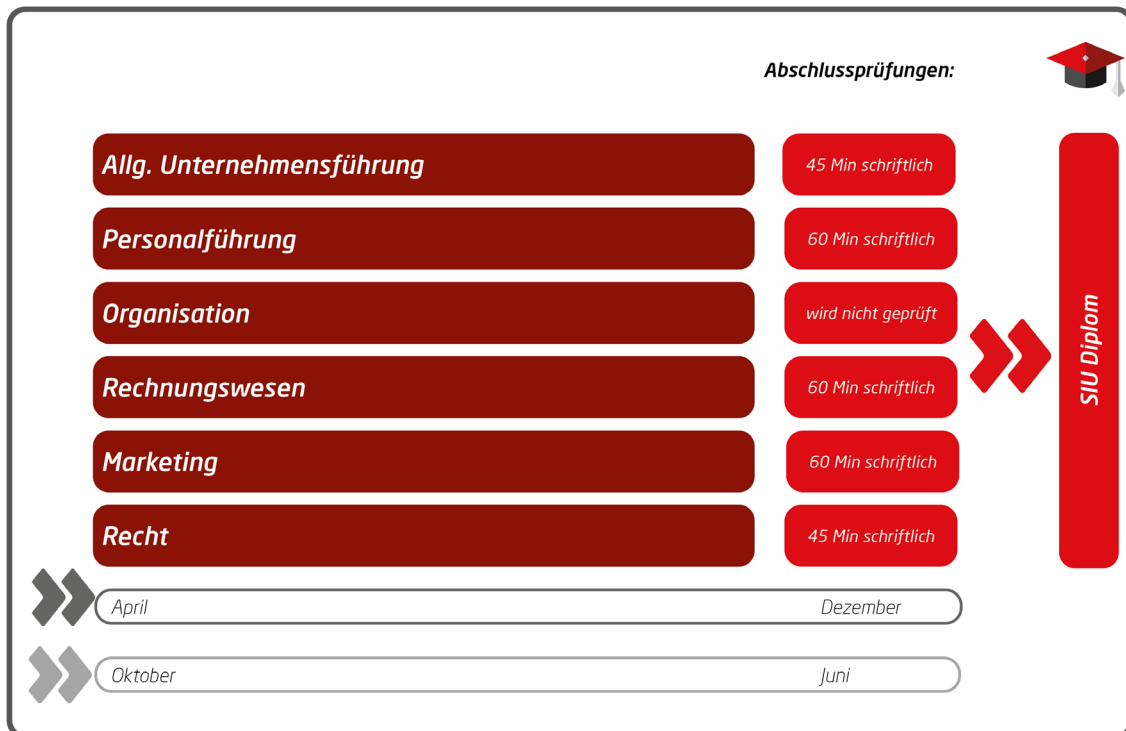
Abschlussprüfungen:

Allg. Unternehmensführung
45 Min schriftlich

Personalführung
60 Min schriftlich

Organisation
wird nicht geprüft

Rechnungswesen
60 Min schriftlich

Marketing
60 Min schriftlich

Recht
45 Min schriftlich

SIU Diplom

April
Dezember

Oktober
Juni